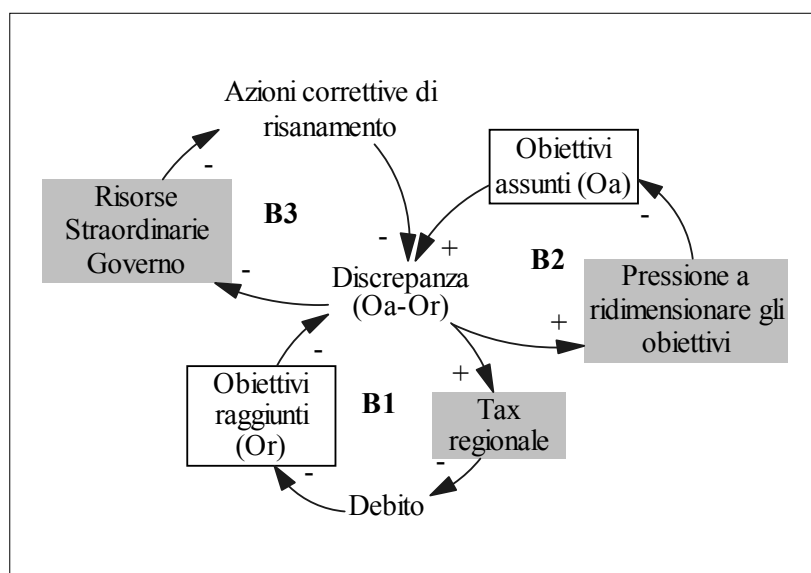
Azioni correttive di risanamento

Obiettivi assunti (Oa)

Risorse Straordinarie Governo

B3

B2

Discrepanza (Oa-Or)

Pressione a ridimensionare gli obiettivi

Obiettivi raggiunti (Or)

B1

Tax regionale

Debito

-
-
+
-
-
+
-
+
-
-